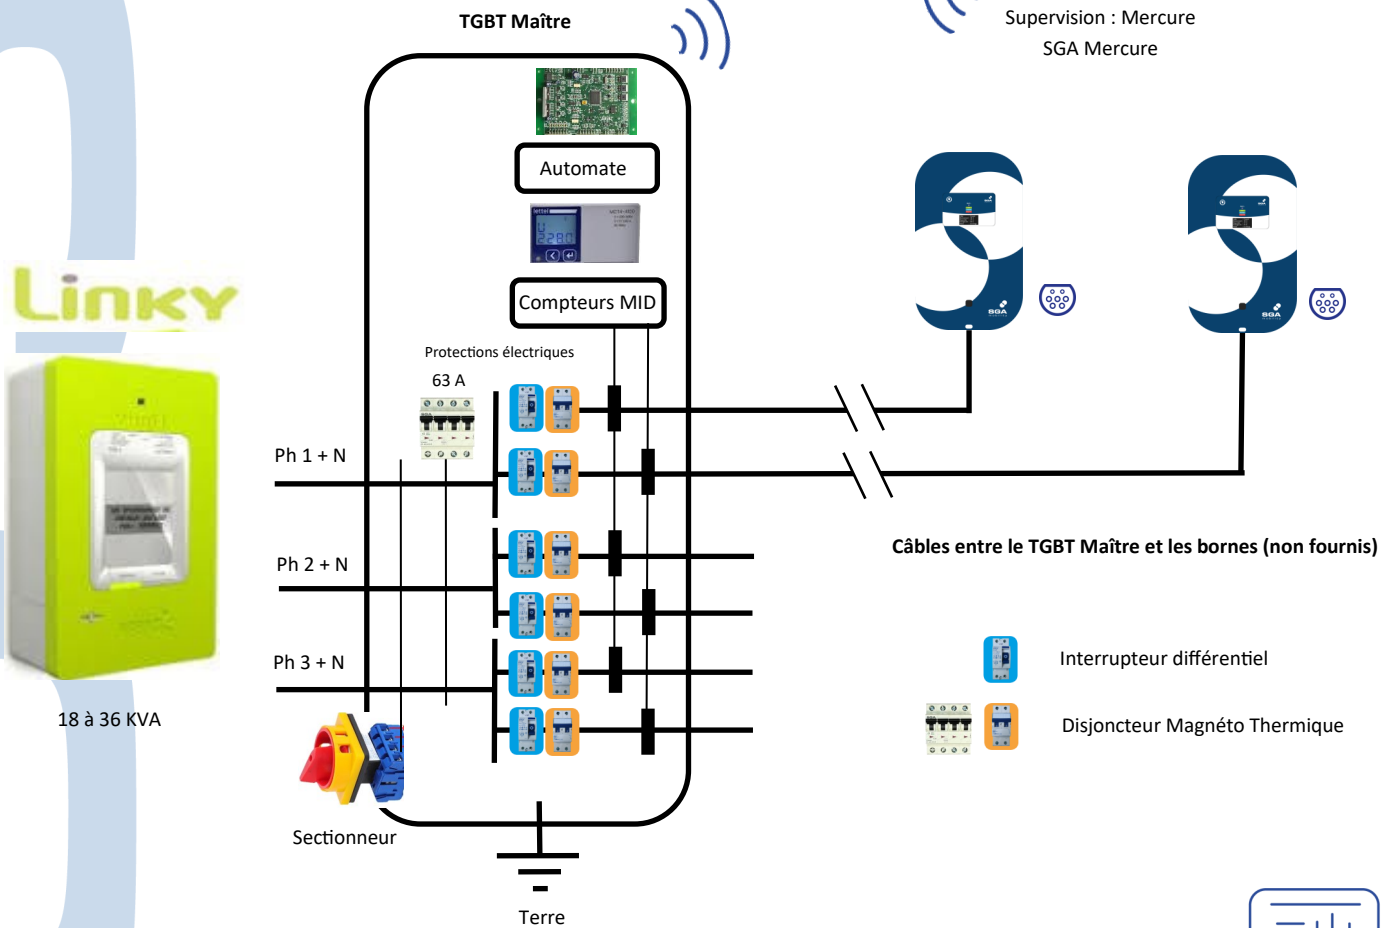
TGBT Maître

Supervision : Mercure
SGA Mercure

Automate

Compteurs MID

Linky

Protections électriques

63 A

Ph 1 + N

Ph 2 + N

Ph 3 + N

18 à 36 KVA

Sectionneur

Terre

Câbles entre le TGBT Maître et les bornes (non fournis)

Interrupteur différentiel

Disjoncteur Magnéto Thermique